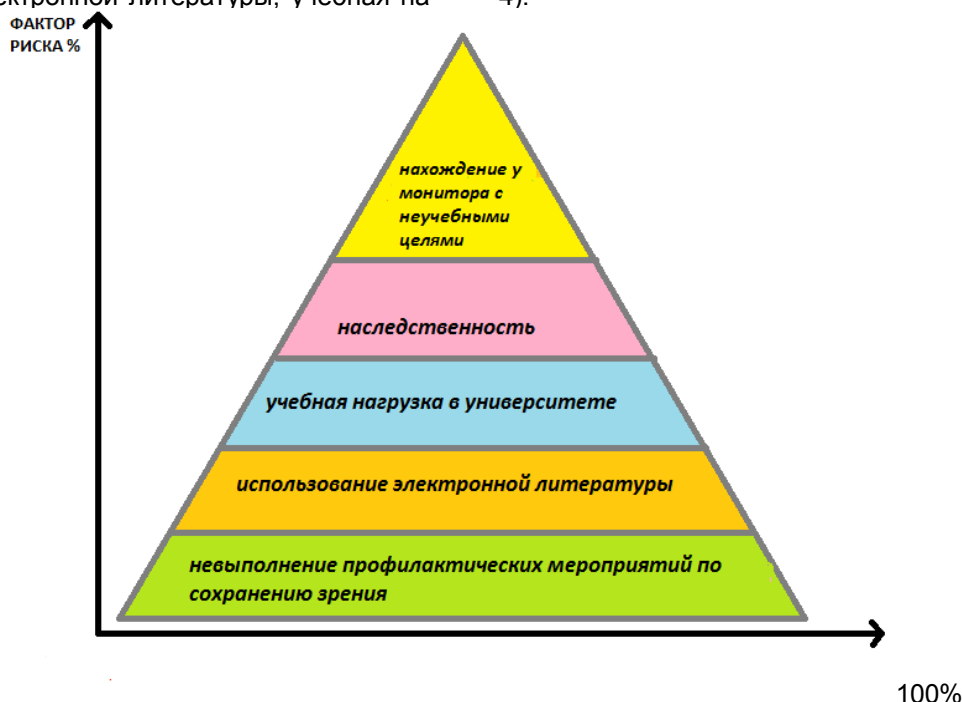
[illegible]ктронной литературы, учебная на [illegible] 4).

ФАКТОР РИСКА %

нахождение у монитора с неучебными целями

наследственность

учебная нагрузка в университете

использование электронной литературы

невыполнение профилактических мероприятий по сохранению зрения

100%